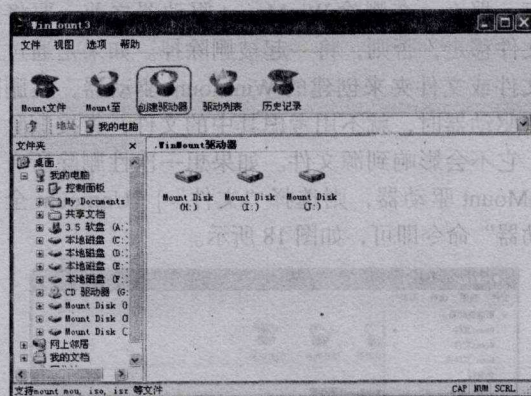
WinMount3

文件 视图 选项 帮助

Mount文件 Mount至 创建驱动器 驱动列表 历史记录

地址 我的电脑

文件夹 ×

桌面
我的电脑
控制面板
My Documents
共享文档
3.5 软盘 (A:)
本地磁盘 (C:)
本地磁盘 (D:)
本地磁盘 (E:)
本地磁盘 (F:)
CD 驱动器 (G:)
Mount Disk (
Mount Disk (
Mount Disk (
网上邻居
我的文档

WinMount驱动器

Mount Disk (H:)
Mount Disk (I:)
Mount Disk (J:)

支持mount mou, iso, isz 等文件

CAP NUM SCRL